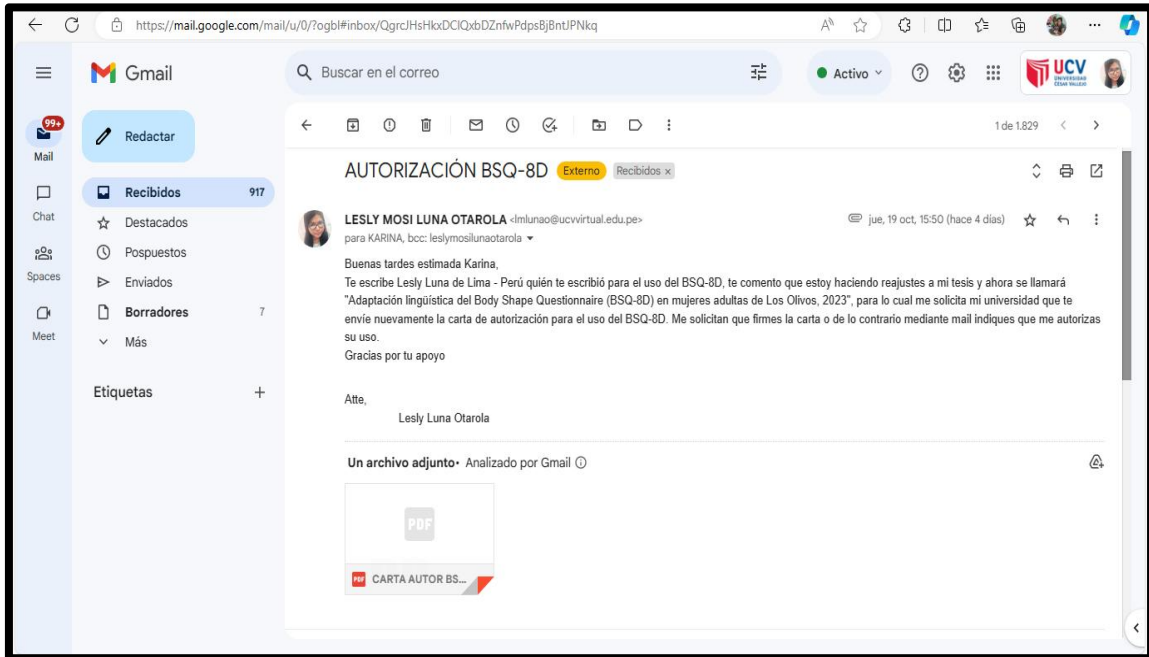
https://mail.google.com/mail/u/0/?ogbl#inbox/QgrcJHsHkxDClQxbDZnfwPdpsBjBntJPNkq

Gmail

Buscar en el correo

Activo

UCV UNIVERSIDAD CÉSAR VALLEJO

99+
Mail

Chat

Spaces

Meet

Redactar

Recibidos 917
Destacados
Pospuestos
Enviados
Borradores 7
Más

Etiquetas +

1 de 1.829

AUTORIZACIÓN BSQ-8D Externo Recibidos ×

LESLY MOSI LUNA OTAROLA <lmlunao@ucvvirtual.edu.pe>
para KARINA, bcc: leslymosilunaotarola

jue, 19 oct, 15:50 (hace 4 días)

Buenas tardes estimada Karina,
Te escribe Lesly Luna de Lima - Perú quién te escribió para el uso del BSQ-8D, te comento que estoy haciendo reajustes a mi tesis y ahora se llamará "Adaptación lingüística del Body Shape Questionnaire (BSQ-8D) en mujeres adultas de Los Olivos, 2023", para lo cual me solicita mi universidad que te envíe nuevamente la carta de autorización para el uso del BSQ-8D. Me solicitan que firmes la carta o de lo contrario mediante mail indiques que me autorizas su uso.
Gracias por tu apoyo

Atte,
Lesly Luna Otarola

Un archivo adjunto • Analizado por Gmail ⓘ

PDF

PDF CARTA AUTOR BS...